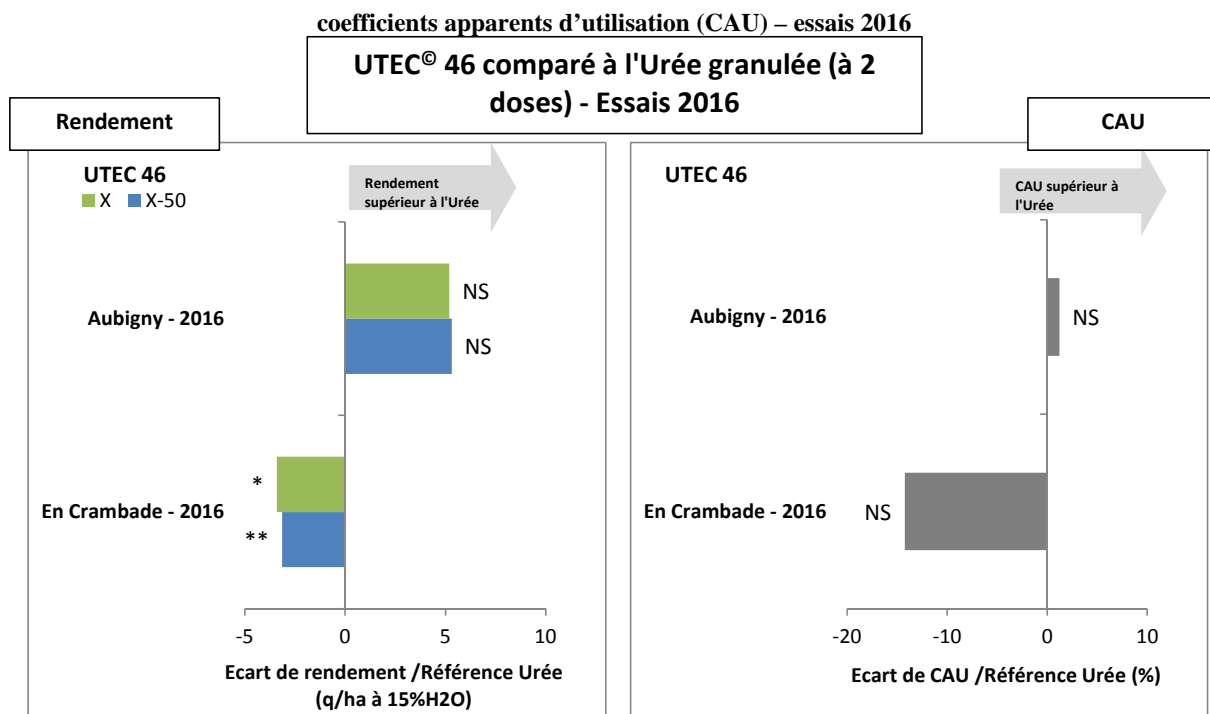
coefficients apparents d'utilisation (CAU) – essais 2016

UTEC© 46 comparé à l'Urée granulée (à 2 doses) - Essais 2016

Rendement

UTEC 46
X X-50

Rendement supérieur à l'Urée

Aubigny - 2016
NS
NS

En Crambade - 2016
*
**

-5 0 5 10

Ecart de rendement /Référence Urée (q/ha à 15%H2O)

CAU

UTEC 46

CAU supérieur à l'Urée

Aubigny - 2016
NS

En Crambade - 2016
NS

-20 -10 0 10

Ecart de CAU /Référence Urée (%)